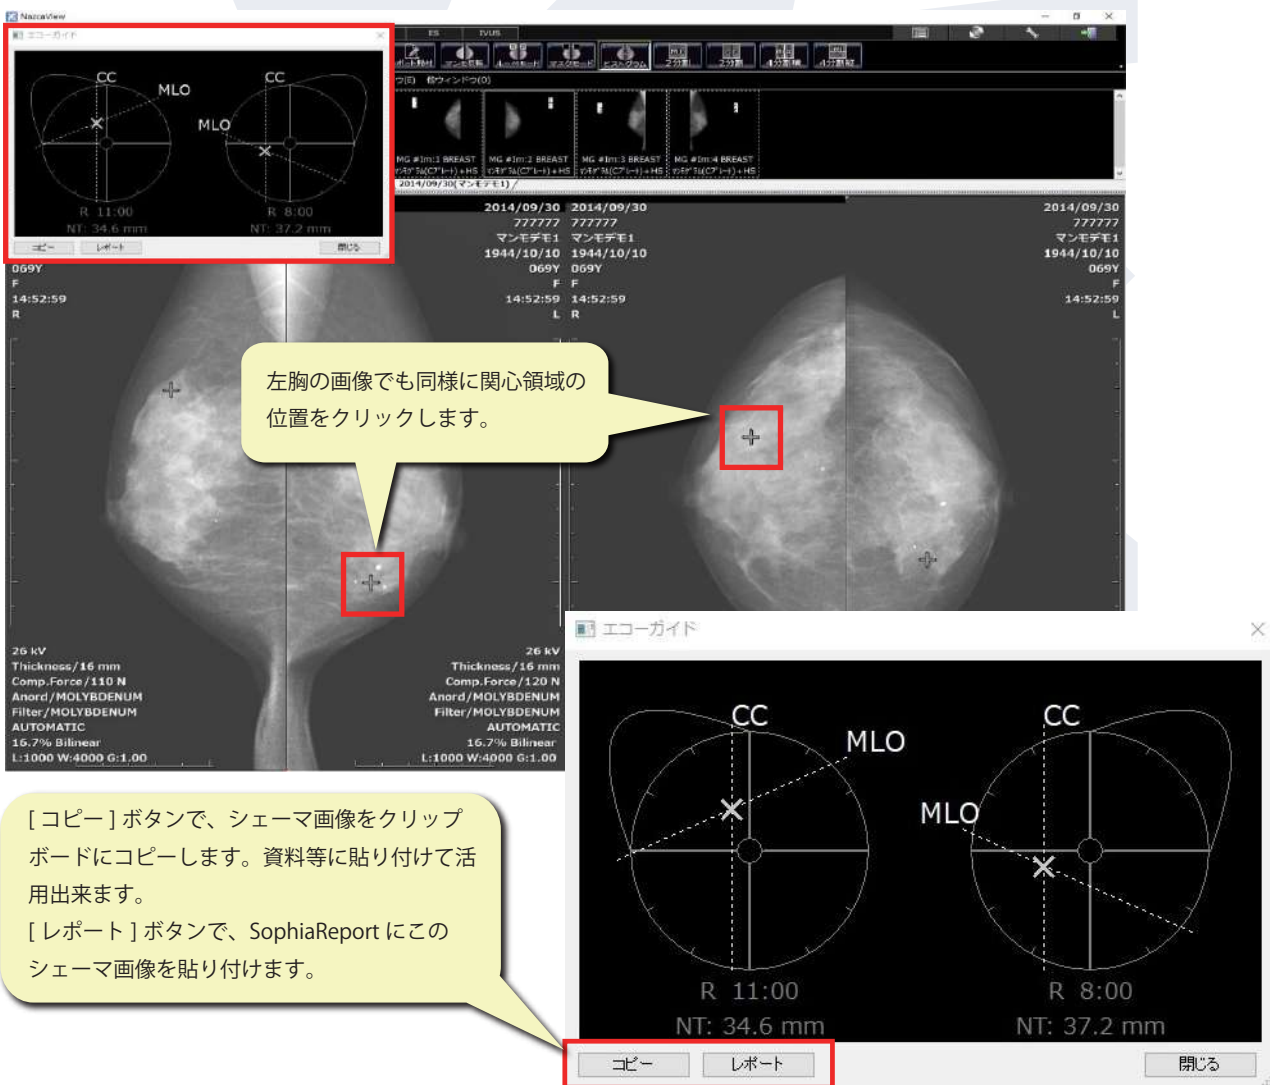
NazcaView

エコーガイド

CC
MLO
CC
MLO
R 11:00
NT: 34.6 mm
R 8:00
NT: 37.2 mm
コピー
レポート
閉じる

ES
IVUS

MG #Im:1 BREAST
MG #Im:2 BREAST
MG #Im:3 BREAST
MG #Im:4 BREAST

2014/09/30(マンモデモ1)

2014/09/30
777777
マンモデモ1
1944/10/10
069Y
F
14:52:59
L

2014/09/30
777777
マンモデモ1
1944/10/10
069Y
F
14:52:59
R

2014/09/30
777777
マンモデモ1
1944/10/10
069Y
F
14:52:59
L

069Y
F
14:52:59
R

左胸の画像でも同様に関心領域の位置をクリックします。

26 kV
Thickness/16 mm
Comp.Force/110 N
Anord/MOLYBDENUM
Filter/MOLYBDENUM
AUTOMATIC
16.7% Bilinear
L:1000 W:4000 G:1.00

26 kV
Thickness/16 mm
Comp.Force/120 N
Anord/MOLYBDENUM
Filter/MOLYBDENUM
AUTOMATIC
16.7% Bilinear
L:1000 W:4000 G:1.00

[ コピー ] ボタンで、シェーマ画像をクリップボードにコピーします。資料等に貼り付けて活用出来ます。
[ レポート ] ボタンで、SophiaReport にこのシェーマ画像を貼り付けます。

エコーガイド

CC
MLO
CC
MLO
R 11:00
NT: 34.6 mm
R 8:00
NT: 37.2 mm
コピー
レポート
閉じる